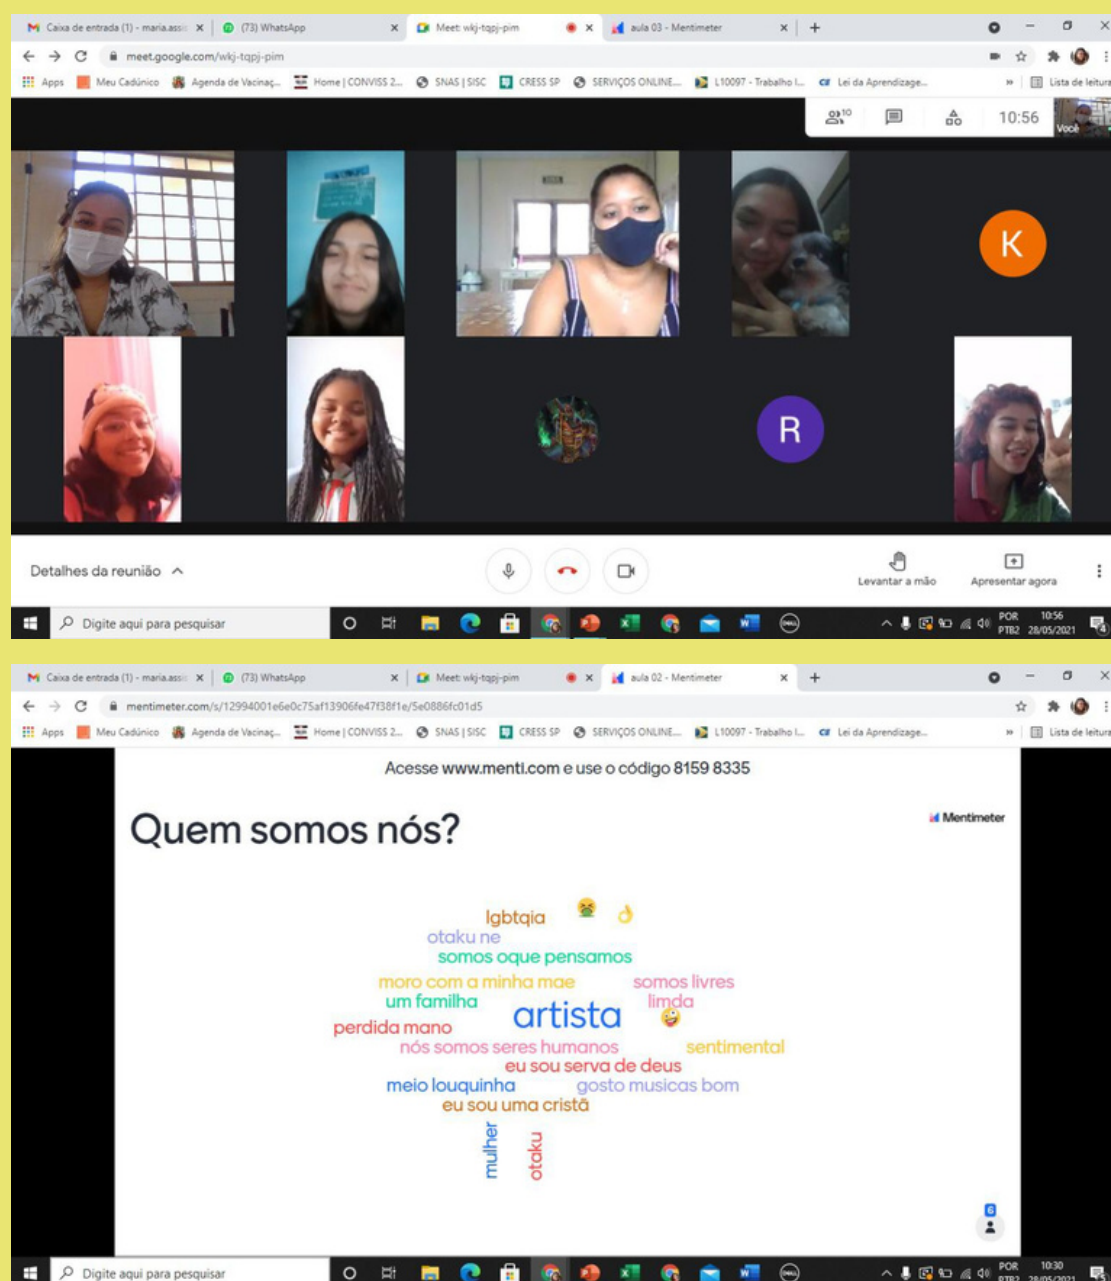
Caixa de entrada (1) - maria.assis
(73) WhatsApp
Meet: wkj-tqpj-pim
aula 03 - Mentimeter
meet.google.com/wkj-tqpj-pim
Apps Meu Cadúnico Agenda de Vacinaç... Home | CONVISS 2... SNAS | SISC CRESS SP SERVIÇOS ONLINE... L10097 - Trabalho I... Lei da Aprendizage... Lista de leitura
10
10:56
Você
K
R
Detalhes da reunião
Levantar a mão
Apresentar agora
Digite aqui para pesquisar
POR PTB2 10:56 28/05/2021

Caixa de entrada (1) - maria.assis
(73) WhatsApp
Meet: wkj-tqpj-pim
aula 02 - Mentimeter
mentimeter.com/s/12994001e6e0c75af13906fe47f38f1e/5e0886fc01d5
Apps Meu Cadúnico Agenda de Vacinaç... Home | CONVISS 2... SNAS | SISC CRESS SP SERVIÇOS ONLINE... L10097 - Trabalho I... Lei da Aprendizage... Lista de leitura
Acesse www.menti.com e use o código 8159 8335
Quem somos nós?
Mentimeter
lgbtqia
otaku ne
somos oque pensamos
moro com a minha mae
somos livres
um familha
limda
artista
perdida mano
nós somos seres humanos
sentimental
eu sou serva de deus
meio louquinha
gosto musicas bom
eu sou uma cristã
mulher
otaku
6
Digite aqui para pesquisar
POR PTB2 10:30 28/05/2021